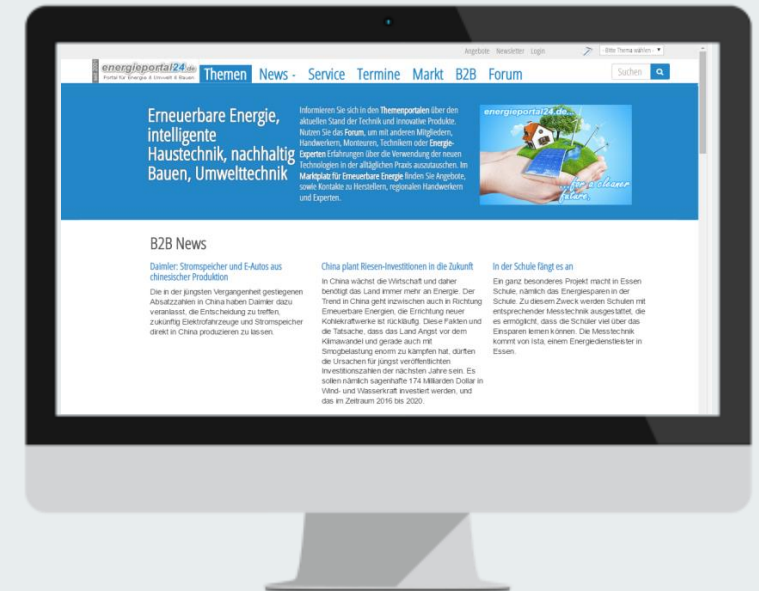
Angebote Newsletter Login

-Bitte Thema wählen-

energieportal24.de
Portal für Energie & Umwelt & Bauen

Themen News Service Termine Markt B2B Forum

Suchen

Erneuerbare Energie, intelligente Haustechnik, nachhaltig Bauen, Umwelttechnik

Informieren Sie sich in den Themenportalen über den aktuellen Stand der Technik und innovative Produkte. Nutzen Sie das Forum, um mit anderen Mitgliedern, Handwerkern, Monteuren, Technikern oder Energie-Experten Erfahrungen über die Verwendung der neuen Technologien in der alltäglichen Praxis auszutauschen. Im Marktplatz für Erneuerbare Energie finden Sie Angebote, sowie Kontakte zu Herstellern, regionalen Handwerkern und Experten.

energieportal24.de

for a cleaner future

B2B News

Daimler: Stromspeicher und E-Autos aus chinesischer Produktion

Die in der jüngsten Vergangenheit gestiegenen Absatzzahlen in China haben Daimler dazu veranlasst, die Entscheidung zu treffen, zukünftig Elektrofahrzeuge und Stromspeicher direkt in China produzieren zu lassen.

China plant Riesen-Investitionen in die Zukunft

In China wächst die Wirtschaft und daher benötigt das Land immer mehr an Energie. Der Trend in China geht inzwischen auch in Richtung Erneuerbare Energien, die Errichtung neuer Kohlekraftwerke ist rückläufig. Diese Fakten und die Tatsache, dass das Land Angst vor dem Klimawandel und gerade auch mit Smogbelastung enorm zu kämpfen hat, dürften die Ursachen für jüngst veröffentlichten Investitionszahlen der nächsten Jahre sein. Es sollen nämlich sagenhafte 174 Milliarden Dollar in Wind- und Wasserkraft investiert werden, und das im Zeitraum 2016 bis 2020.

In der Schule fängt es an

Ein ganz besonderes Projekt macht in Essen Schule, nämlich das Energiesparen in der Schule. Zu diesem Zweck werden Schulen mit entsprechender Messtechnik ausgestattet, die es ermöglicht, dass die Schüler viel über das Einsparen lernen können. Die Messtechnik kommt von ista, einem Energiedienstleister in Essen.